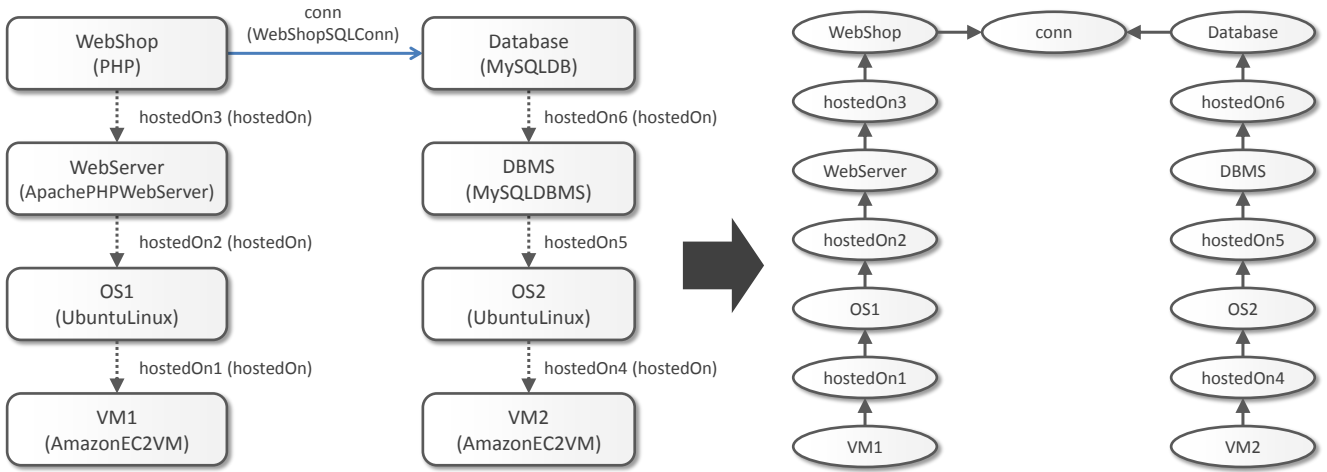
WebShop
(PHP)

conn
(WebShopSQLConn)

Database
(MySQLDB)

hostedOn3 (hostedOn)

hostedOn6 (hostedOn)

WebServer
(ApachePHPWebServer)

DBMS
(MySQLDBMS)

hostedOn2 (hostedOn)

hostedOn5

OS1
(UbuntuLinux)

OS2
(UbuntuLinux)

hostedOn1 (hostedOn)

hostedOn4 (hostedOn)

VM1
(AmazonEC2VM)

VM2
(AmazonEC2VM)

WebShop

conn

Database

hostedOn3

hostedOn6

WebServer

DBMS

hostedOn2

hostedOn5

OS1

OS2

hostedOn1

hostedOn4

VM1

VM2